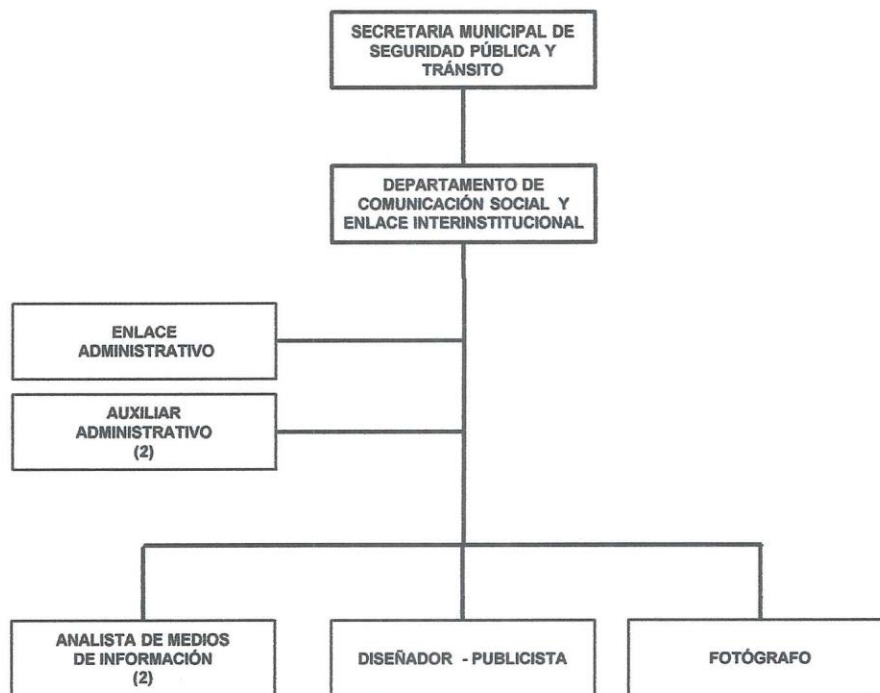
SECRETARIA MUNICIPAL DE SEGURIDAD PÚBLICA Y TRÁNSITO

DEPARTAMENTO DE COMUNICACIÓN SOCIAL Y ENLACE INTERINSTITUCIONAL

ENLACE ADMINISTRATIVO

AUXILIAR ADMINISTRATIVO (2)

ANALISTA DE MEDIOS DE INFORMACIÓN (2)

DISEÑADOR - PUBLICISTA

FOTÓGRAFO